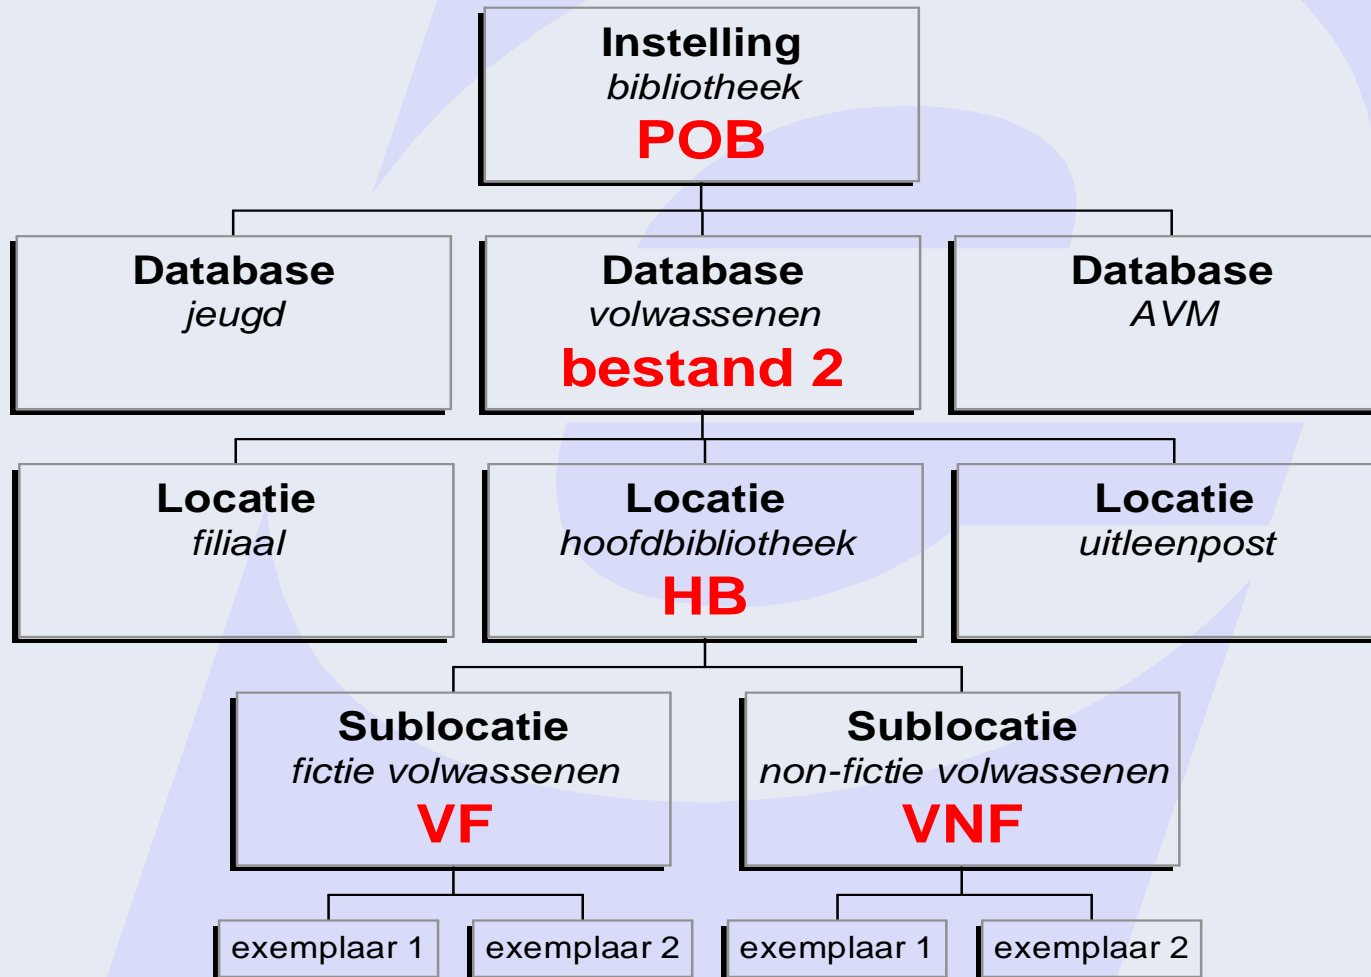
Instelling
bibliotheek
POB

Database
jeugd

Database
volwassenen
bestand 2

Database
AVM

Locatie
filiaal

Locatie
hoofdbibliotheek
HB

Locatie
uitleenpost

Sublocatie
fictie volwassenen
VF

Sublocatie
non-fictie volwassenen
VNF

exemplaar 1

exemplaar 2

exemplaar 1

exemplaar 2